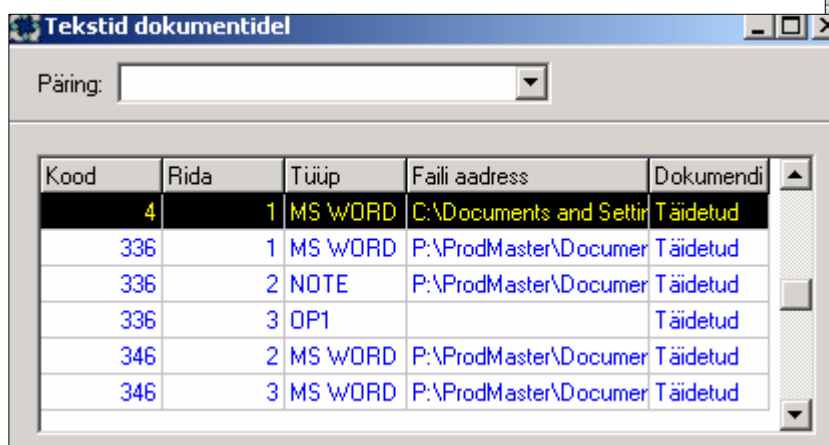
Tekstid dokumentidel

Päring:

| Kood | Rida | Tüüp | Faili aadress | Dokumendi |
|---|---|---|---|---|
| 4 | 1 | MS WORD | C:\Documents and Settir | Täidetud |
| 336 | 1 | MS WORD | P:\ProdMaster\Documer | Täidetud |
| 336 | 2 | NOTE | P:\ProdMaster\Documer | Täidetud |
| 336 | 3 | OP1 | | Täidetud |
| 346 | 2 | MS WORD | P:\ProdMaster\Documer | Täidetud |
| 346 | 3 | MS WORD | P:\ProdMaster\Documer | Täidetud |